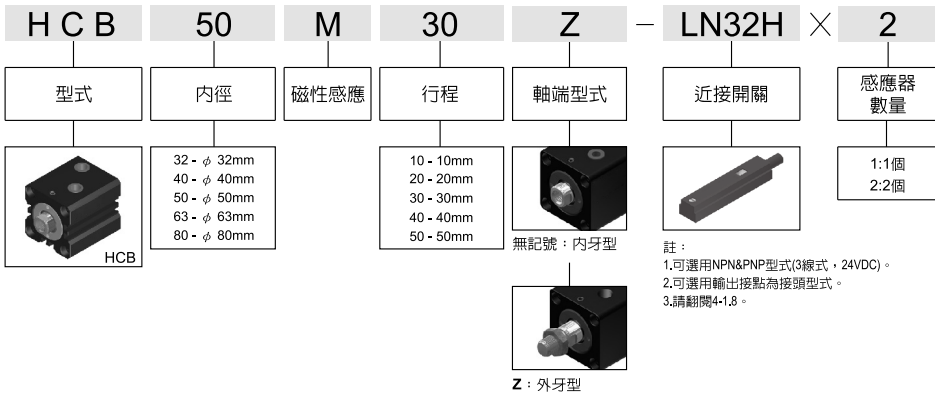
HCB 50 M 30 Z − LN32H × 2

型式

HCB

內徑

32 - $\phi$ 32mm
40 - $\phi$ 40mm
50 - $\phi$ 50mm
63 - $\phi$ 63mm
80 - $\phi$ 80mm

磁性感應

行程

10 - 10mm
20 - 20mm
30 - 30mm
40 - 40mm
50 - 50mm

軸端型式

無記號：內牙型

Z：外牙型

近接開關

註：
1.可選用NPN&PNP型式(3線式，24VDC)。
2.可選用輸出接點為接頭型式。
3.請翻閱4-1.8。

感應器數量

1:1個
2:2個